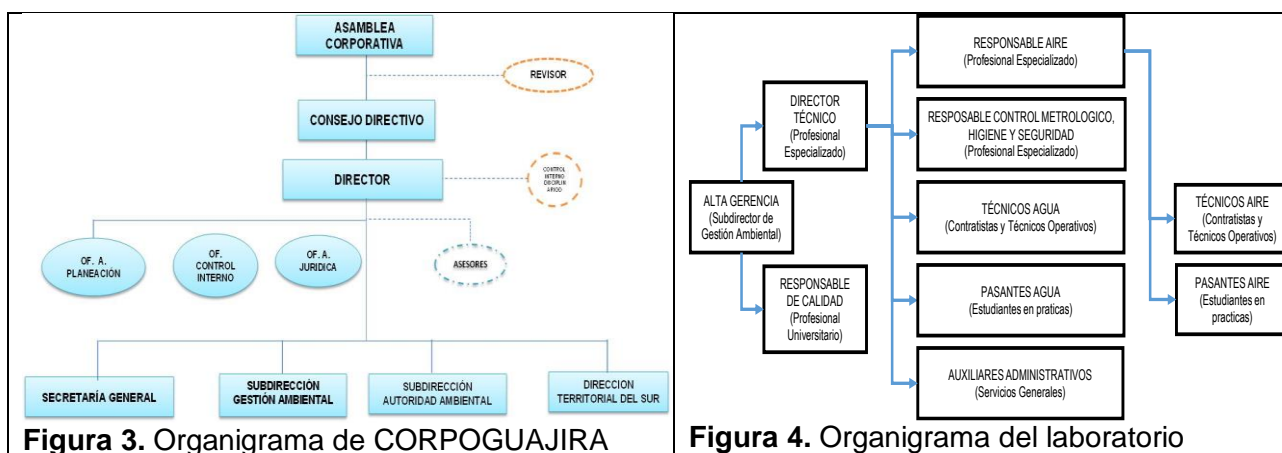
ASAMBLEA CORPORATIVA

REVISOR

CONSEJO DIRECTIVO

DIRECTOR

CONTROL INTERNO DISCIPLINARIO

OF. A. PLANEACION

OF. CONTROL INTERNO

OF. A. JURIDICA

ASESORES

SECRETARÍA GENERAL

SUBDIRECCIÓN GESTIÓN AMBIENTAL

SUBDIRECCIÓN AUTORIDAD AMBIENTAL

DIRECCION TERRITORIAL DEL SUR

**Figura 3.** Organigrama de CORPOGUAJIRA

ALTA GERENCIA (Subdirector de Gestión Ambiental)

DIRECTOR TÉCNICO (Profesional Especializado)

RESPONSABLE DE CALIDAD (Profesional Universitario)

RESPONSABLE AIRE (Profesional Especializado)

RESPOSABLE CONTROL METROLOGICO, HIGIENE Y SEGURIDAD (Profesional Especializado)

TÉCNICOS AGUA (Contratistas y Técnicos Operativos)

PASANTES AGUA (Estudiantes en praticas)

AUXILIARES ADMINISTRATIVOS (Servicios Generales)

TÉCNICOS AIRE (Contratistas y Técnicos Operativos)

PASANTES AIRE (Estudiantes en practicas)

**Figura 4.** Organigrama del laboratorio